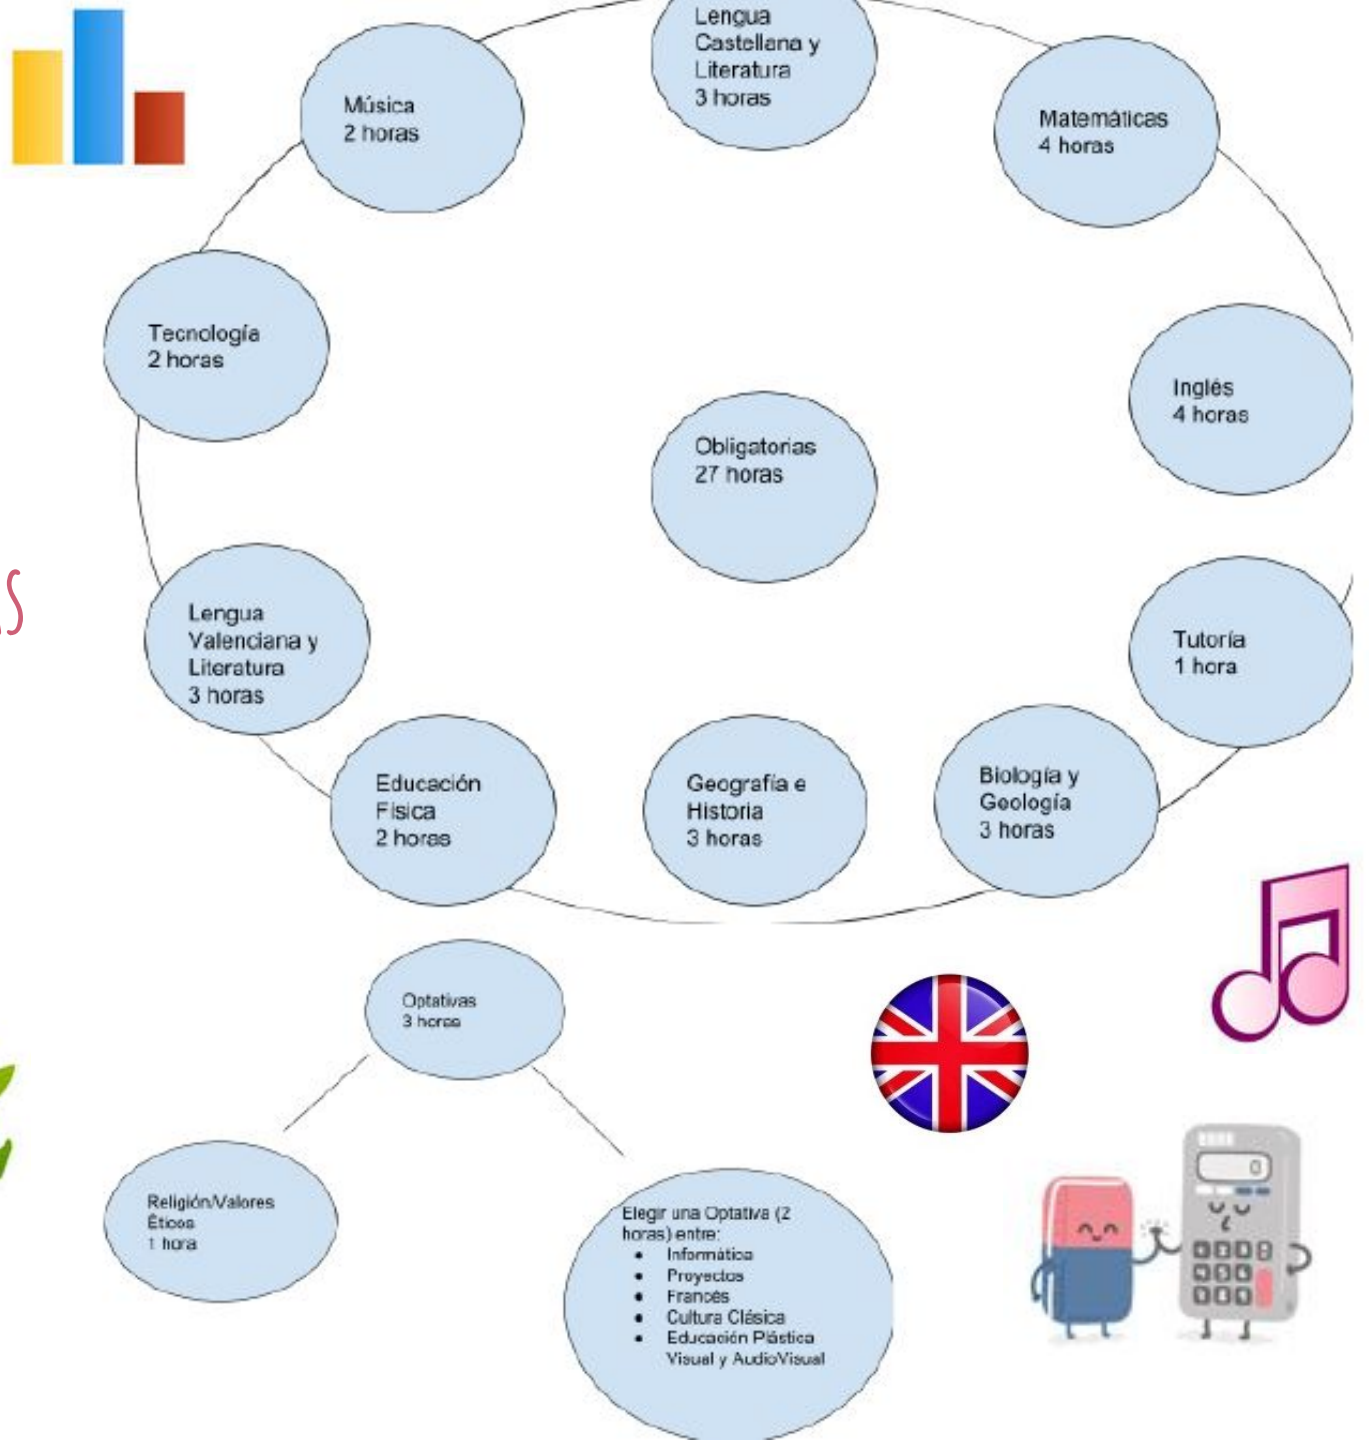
Lengua Castellana y Literatura
3 horas

Música
2 horas

Matemáticas
4 horas

Tecnología
2 horas

Inglés
4 horas

Obligatorias
27 horas

Lengua Valenciana y Literatura
3 horas

Tutoría
1 hora

Educación Física
2 horas

Geografía e Historia
3 horas

Biología y Geología
3 horas

Optativas
3 horas

Religión/Valores Éticos
1 hora

Elegir una Optativa (2 horas) entre:
- Informática
- Proyectos
- Francés
- Cultura Clásica
- Educación Plástica Visual y AudioVisual

0